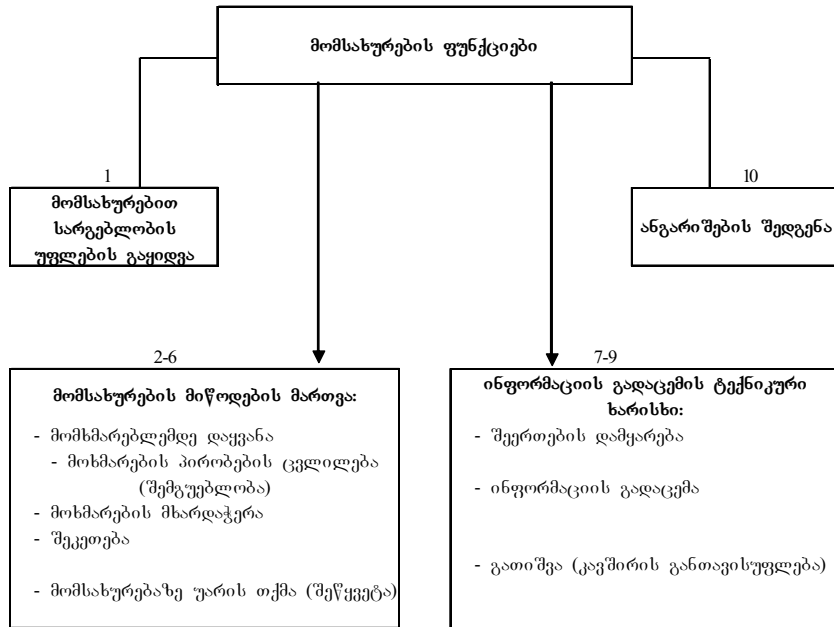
მომსახურების ფუნქციები

1
მომსახურებით სარგებლობის უფლების გაყიდვა

10
ანგარიშების შედგენა

2-6
მომსახურების მიწოდების მართვა:
- მომხმარებლამდე დაყვანა
- მოხმარების პირობების ცვლილება (შემგუებლობა)
- მოხმარების მხარდაჭერა
- შეკეთება
- მომსახურებაზე უარის თქმა (შეწყვეტა)

7-9
ინფორმაციის გადაცემის ტექნიკური ხარისხი:
- შეერთების დამყარება
- ინფორმაციის გადაცემა
- გათიშვა (კავშირის განთავისუფლება)